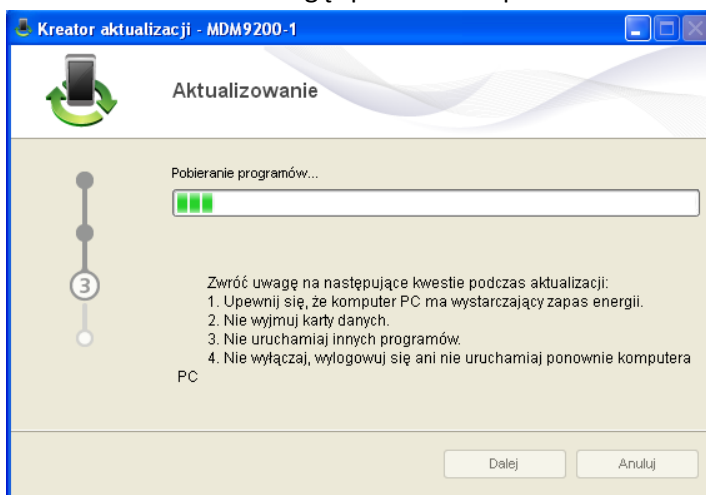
Kreator aktualizacji - MDM9200-1

Aktualizowanie

Pobieranie programów...

3

Zwróć uwagę na następujące kwestie podczas aktualizacji:
1. Upewnij się, że komputer PC ma wystarczający zapas energii.
2. Nie wyjmuj karty danych.
3. Nie uruchamiaj innych programów.
4. Nie wyłączaj, wylogowuj się ani nie uruchamiaj ponownie komputera PC

Dalej

Anuluj